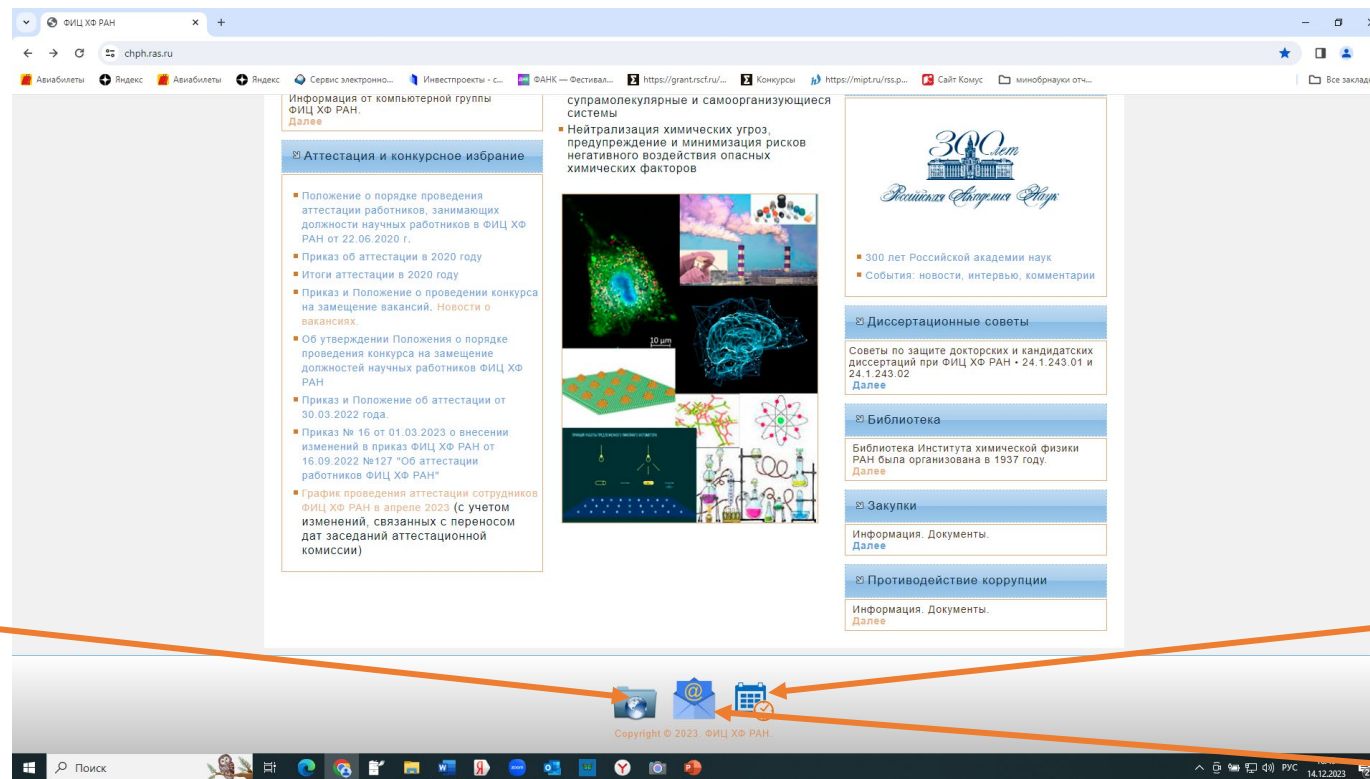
ФИЦ ХФ РАН × +

chph.ras.ru

Авиабилеты Яндекс Авиабилеты Яндекс Сервис электронно... Инвестпроекты - с... ФАНК — Фестивал... https://grant.rscf.ru/... Конкурсы https://mipt.ru/rss.p... Сайт Комус минобрнауки отч... Все заклад

Информация от компьютерной группы ФИЦ ХФ РАН.
Далее

Аттестация и конкурсное избрание

Положение о порядке проведения аттестации работников, занимающих должности научных работников в ФИЦ ХФ РАН от 22.06.2020 г.
Приказ об аттестации в 2020 году
Итоги аттестации в 2020 году
Приказ и Положение о проведении конкурса на замещение вакансий. Новости о вакансиях.
Об утверждении Положения о порядке проведения конкурса на замещение должностей научных работников ФИЦ ХФ РАН
Приказ и Положение об аттестации от 30.03.2022 года.
Приказ № 16 от 01.03.2023 о внесении изменений в приказ ФИЦ ХФ РАН от 16.09.2022 №127 "Об аттестации работников ФИЦ ХФ РАН"
График проведения аттестации сотрудников ФИЦ ХФ РАН в апреле 2023 (с учетом изменений, связанных с переносом дат заседаний аттестационной комиссии)

супрамолекулярные и самоорганизующиеся системы
Нейтрализация химических угроз, предупреждение и минимизация рисков негативного воздействия опасных химических факторов

10 µm

300 лет Российской Академии Наук

300 лет Российской академии наук
События: новости, интервью, комментарии

Диссертационные советы

Советы по защите докторских и кандидатских диссертаций при ФИЦ ХФ РАН • 24.1.243.01 и 24.1.243.02
Далее

Библиотека

Библиотека Института химической физики РАН была организована в 1937 году.
Далее

Закупки

Информация. Документы.
Далее

Противодействие коррупции

Информация. Документы.
Далее

Copyright © 2023. ФИЦ ХФ РАН.

Поиск

РУС 14.12.2023